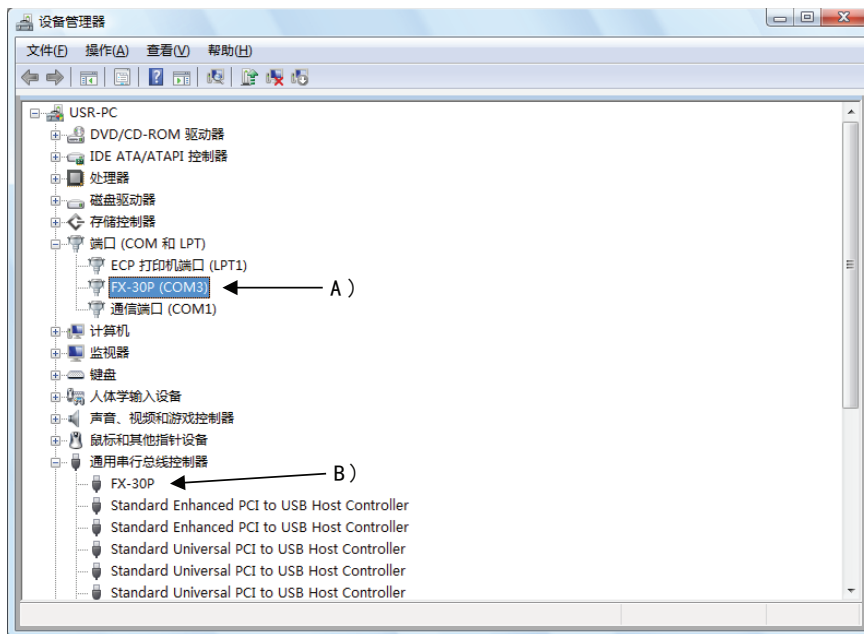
设备管理器

文件(F) 操作(A) 查看(V) 帮助(H)

USR-PC
DVD/CD-ROM 驱动器
IDE ATA/ATAPI 控制器
处理器
磁盘驱动器
存储控制器
端口 (COM 和 LPT)
ECP 打印机端口 (LPT1)
FX-30P (COM3)
通信端口 (COM1)
计算机
监视器
键盘
人体学输入设备
声音、视频和游戏控制器
鼠标和其他指针设备
通用串行总线控制器
FX-30P
Standard Enhanced PCI to USB Host Controller
Standard Enhanced PCI to USB Host Controller
Standard Universal PCI to USB Host Controller
Standard Universal PCI to USB Host Controller
Standard Universal PCI to USB Host Controller

A）
B）